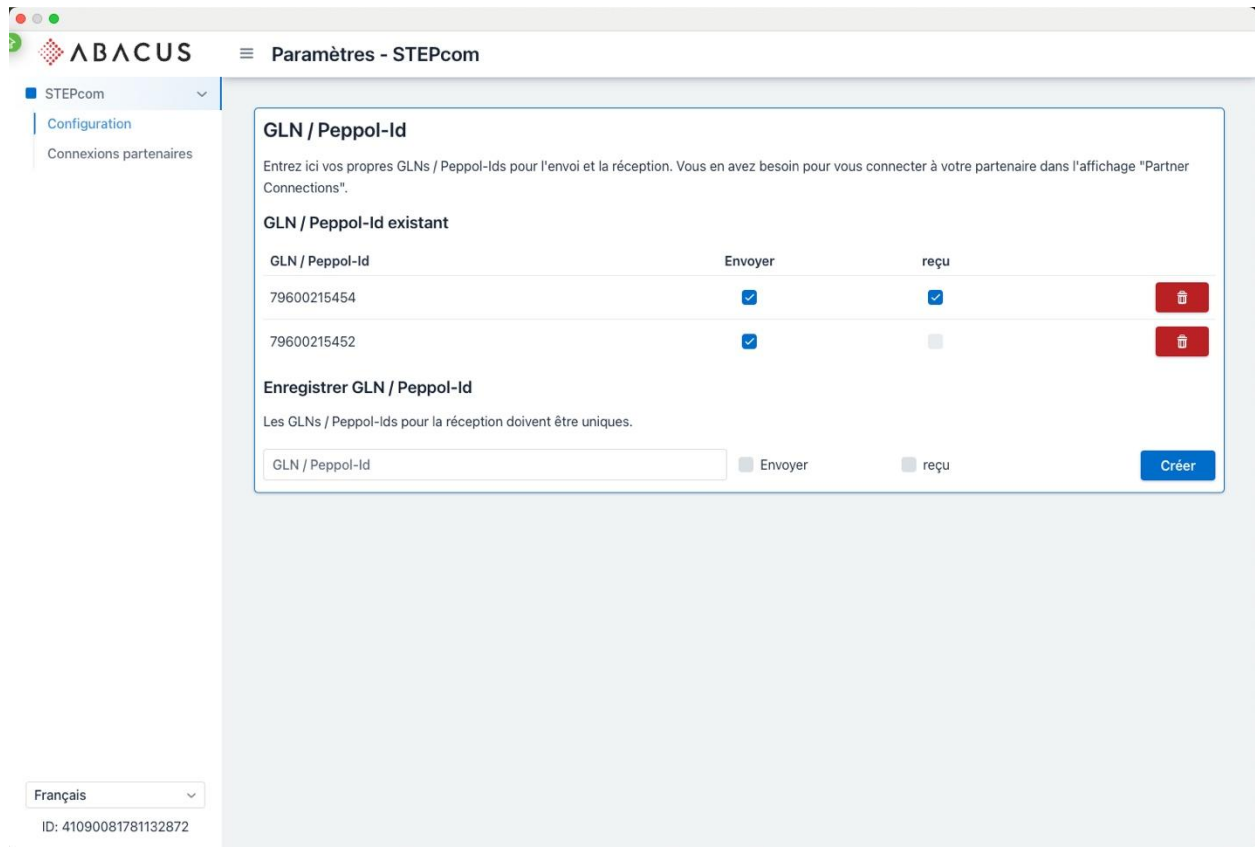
ABACUS

Paramètres - STEPcom

STEPcom

Configuration

Connexions partenaires

GLN / Peppol-Id

Entrez ici vos propres GLNs / Peppol-Ids pour l'envoi et la réception. Vous en avez besoin pour vous connecter à votre partenaire dans l'affichage "Partner Connections".

GLN / Peppol-Id existant

| GLN / Peppol-Id | Envoyer | reçu |
|---|---|---|
| 79600215454 | | |
| 79600215452 | | |

Enregistrer GLN / Peppol-Id

Les GLNs / Peppol-Ids pour la réception doivent être uniques.

GLN / Peppol-Id

Envoyer

reçu

Créer

Français

ID: 41090081781132872